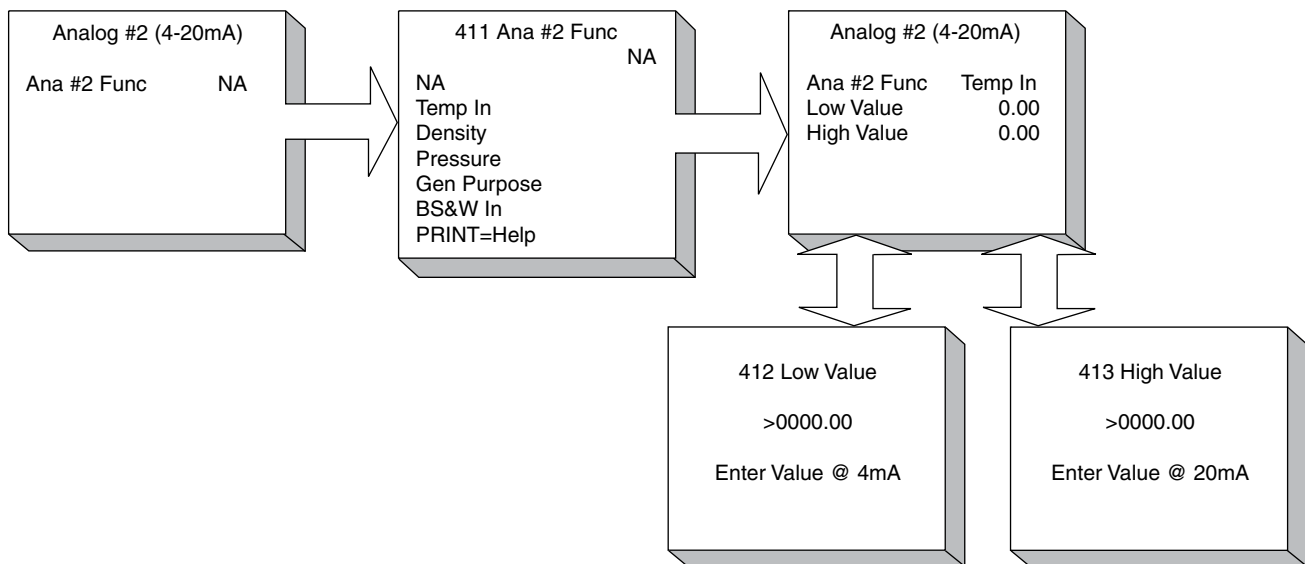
Analog #2 (4-20mA)

Ana #2 Func NA

411 Ana #2 Func
NA

NA
Temp In
Density
Pressure
Gen Purpose
BS&W In
PRINT=Help

Analog #2 (4-20mA)

Ana #2 Func Temp In
Low Value 0.00
High Value 0.00

412 Low Value

>0000.00

Enter Value @ 4mA

413 High Value

>0000.00

Enter Value @ 20mA